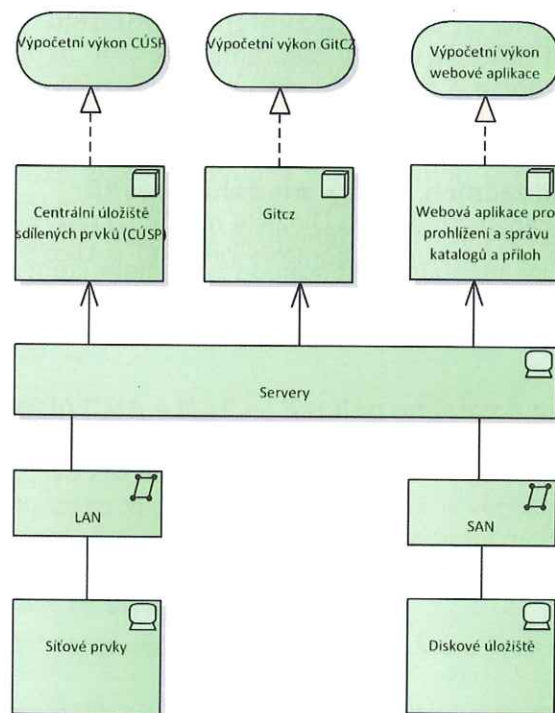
Výpočetní výkon CÚSP

Výpočetní výkon GitCZ

Výpočetní výkon webové aplikace

Centrální úložiště sdílených prvků (CÚSP)

Gitcz

Webová aplikace pro prohlížení a správu katalogů a příloh

Servery

LAN

SAN

Síťové prvky

Diskové úložiště